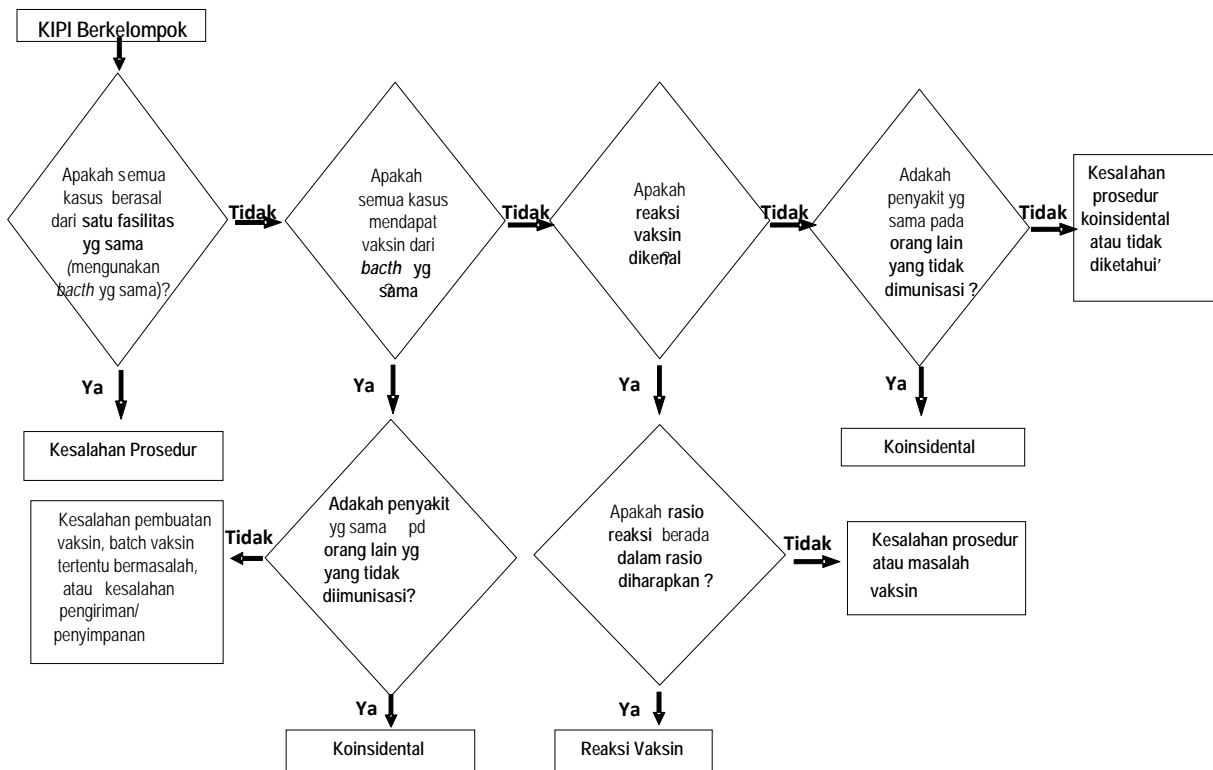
KIPI Berkelompok

Apakah semua kasus berasal dari satu fasilitas yg sama (mengunakan bacth yg sama)?

Tidak

Apakah semua kasus mendapat vaksin dari bacth yg sama?

Tidak

Apakah reaksi vaksin dikenal?

Tidak

Adakah penyakit yg sama pada orang lain yang tidak dimunisasi ?

Tidak

Kesalahan prosedur koinsidental atau tidak diketahui'

Ya

Kesalahan Prosedur

Ya

Ya

Ya

Koinsidental

Kesalahan pembuatan vaksin, batch vaksin tertentu bermasalah, atau kesalahan pengiriman/ penyimpanan

Tidak

Adakah penyakit yg sama pd orang lain yg yang tidak diimunisasi?

Apakah rasio reaksi berada dalam rasio diharapkan ?

Tidak

Kesalahan prosedur atau masalah vaksin

Ya

Ya

Koinsidental

Reaksi Vaksin